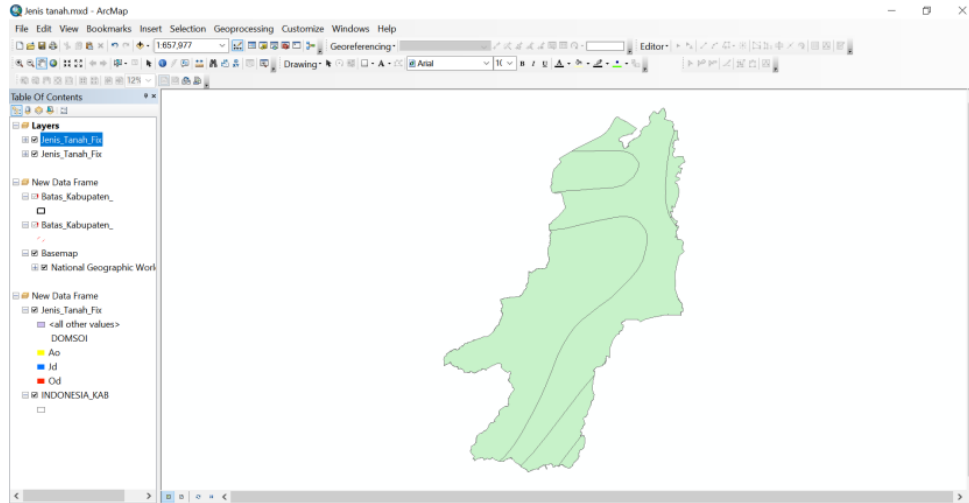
Jenis tanah.mxd - ArcMap

File Edit View Bookmarks Insert Selection Geoprocessing Customize Windows Help

1:657,977

Georeferencing

Editor

Drawing

Arial

10

B I U

125%

Table Of Contents

Layers

Jenis_Tanah_Fix

Jenis_Tanah_Fix

New Data Frame

Batas_Kabupaten_

Batas_Kabupaten_

Basemap

National Geographic Worl

New Data Frame

Jenis_Tanah_Fix

<all other values>

DOMSOI

Ao

Jd

Od

INDONESIA_KAB